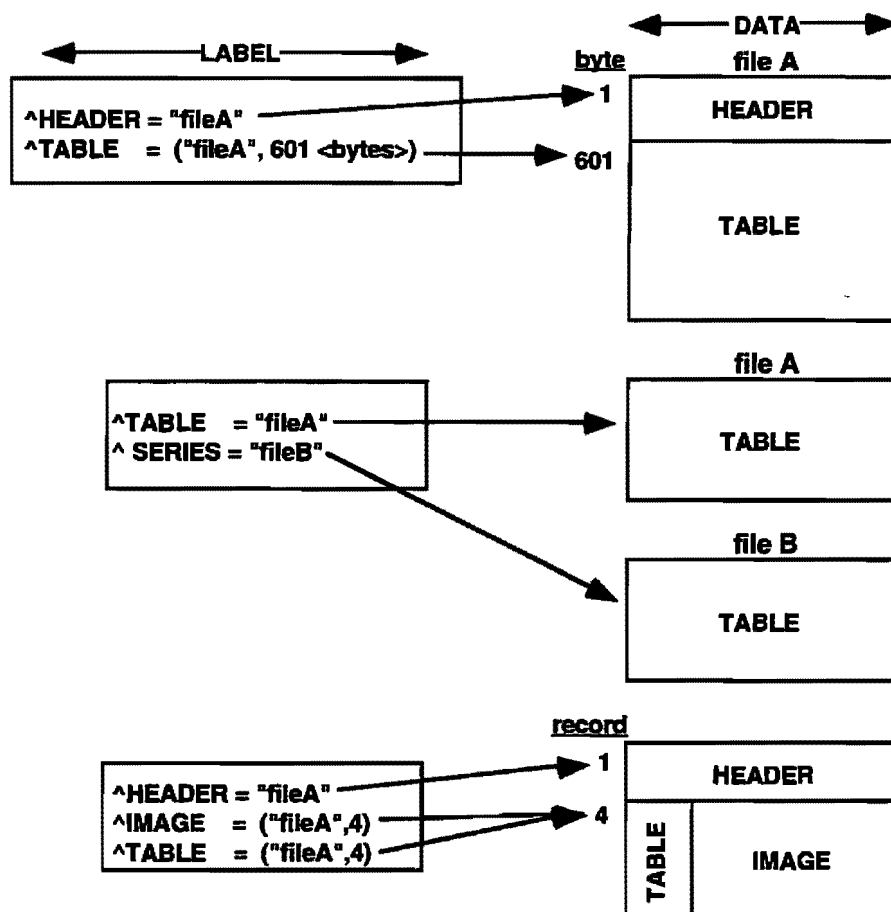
LABEL

DATA

byte

file A

^HEADER = "fileA"
^TABLE = ("fileA", 601 <bytes>)

1

601

HEADER

TABLE

file A

^TABLE = "fileA"
^ SERIES = "fileB"

TABLE

file B

TABLE

record

^HEADER = "fileA"
^IMAGE = ("fileA",4)
^TABLE = ("fileA",4)

1

4

HEADER

TABLE

IMAGE